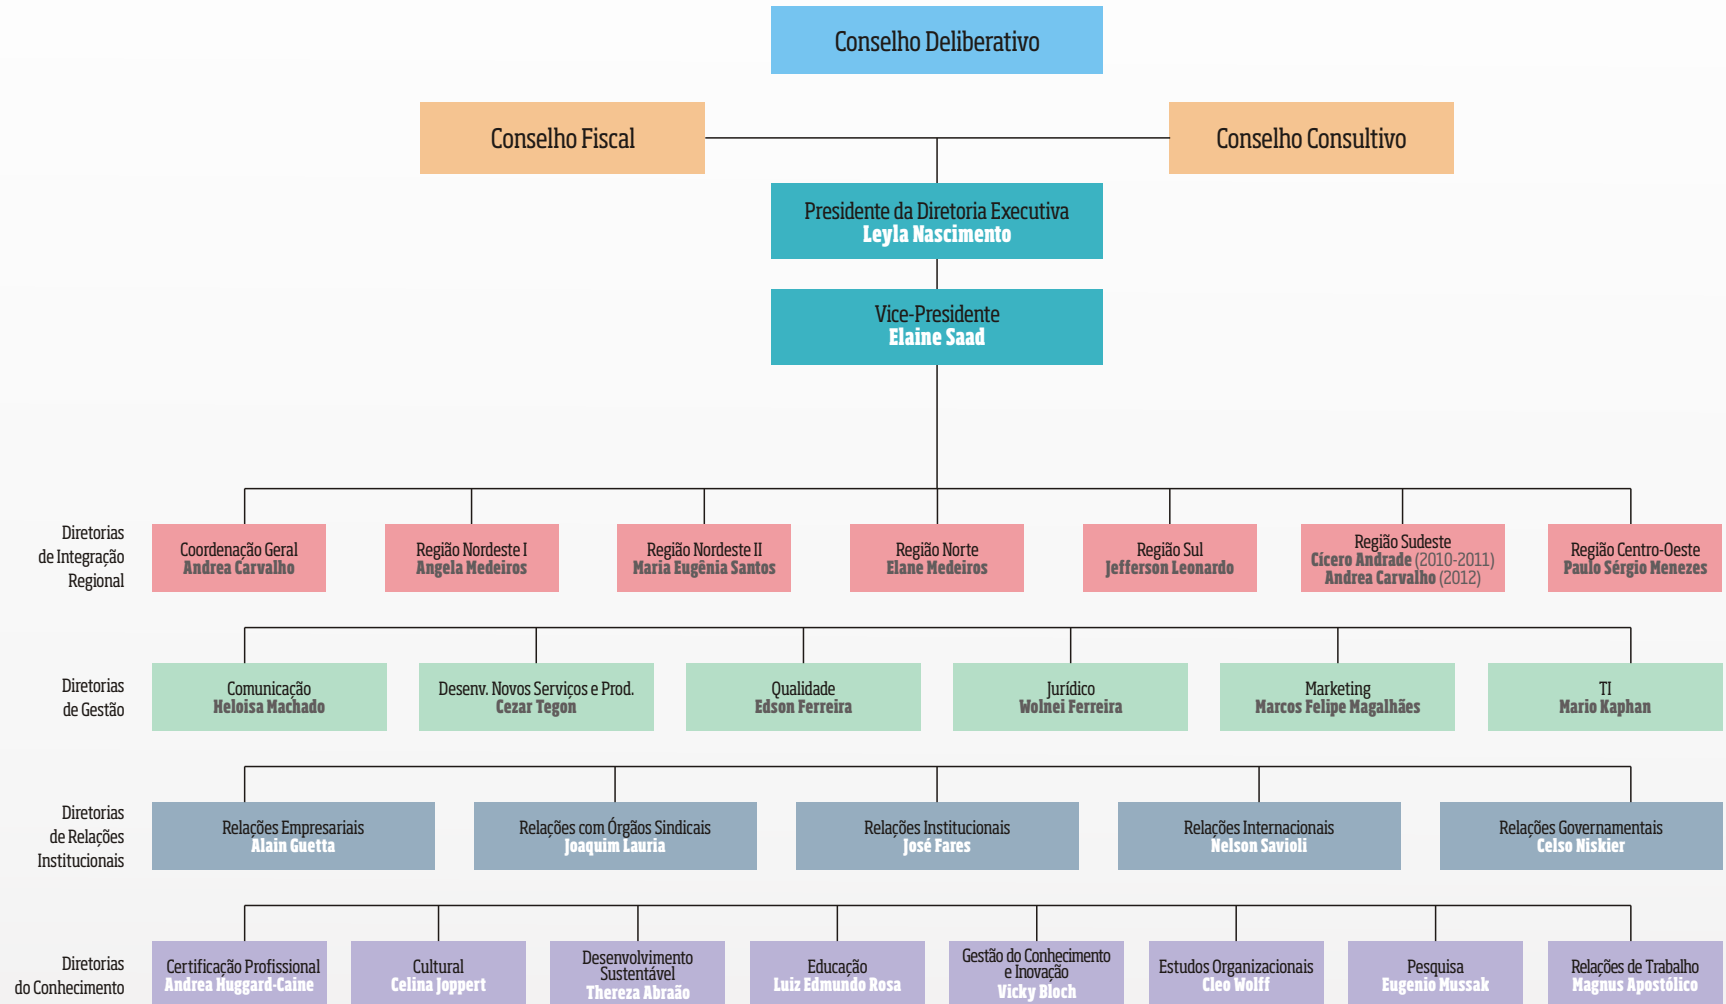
Conselho Deliberativo

Conselho Fiscal

Conselho Consultivo

Presidente da Diretoria Executiva
Leyla Nascimento

Vice-Presidente
Elaine Saad

Diretorias de Integração Regional

Coordenação Geral
Andrea Carvalho

Região Nordeste I
Angela Medeiros

Região Nordeste II
Maria Eugênia Santos

Região Norte
Elane Medeiros

Região Sul
Jefferson Leonardo

Região Sudeste
Cícero Andrade (2010-2011)
Andrea Carvalho (2012)

Região Centro-Oeste
Paulo Sérgio Menezes

Diretorias de Gestão

Comunicação
Heloisa Machado

Desenv. Novos Serviços e Prod.
Cezar Tegon

Qualidade
Edson Ferreira

Jurídico
Wolnei Ferreira

Marketing
Marcos Felipe Magalhães

TI
Mario Kaphan

Diretorias de Relações Institucionais

Relações Empresariais
Alain Guetta

Relações com Órgãos Sindicais
Joaquim Lauria

Relações Institucionais
José Fares

Relações Internacionais
Nelson Savioli

Relações Governamentais
Celso Niskier

Diretorias do Conhecimento

Certificação Profissional
Andrea Huggard-Caine

Cultural
Celina Joppert

Desenvolvimento Sustentável
Thereza Abraão

Educação
Luiz Edmundo Rosa

Gestão do Conhecimento e Inovação
Vicky Bloch

Estudos Organizacionais
Cleo Wolff

Pesquisa
Eugenio Mussak

Relações de Trabalho
Magnus Apostólico